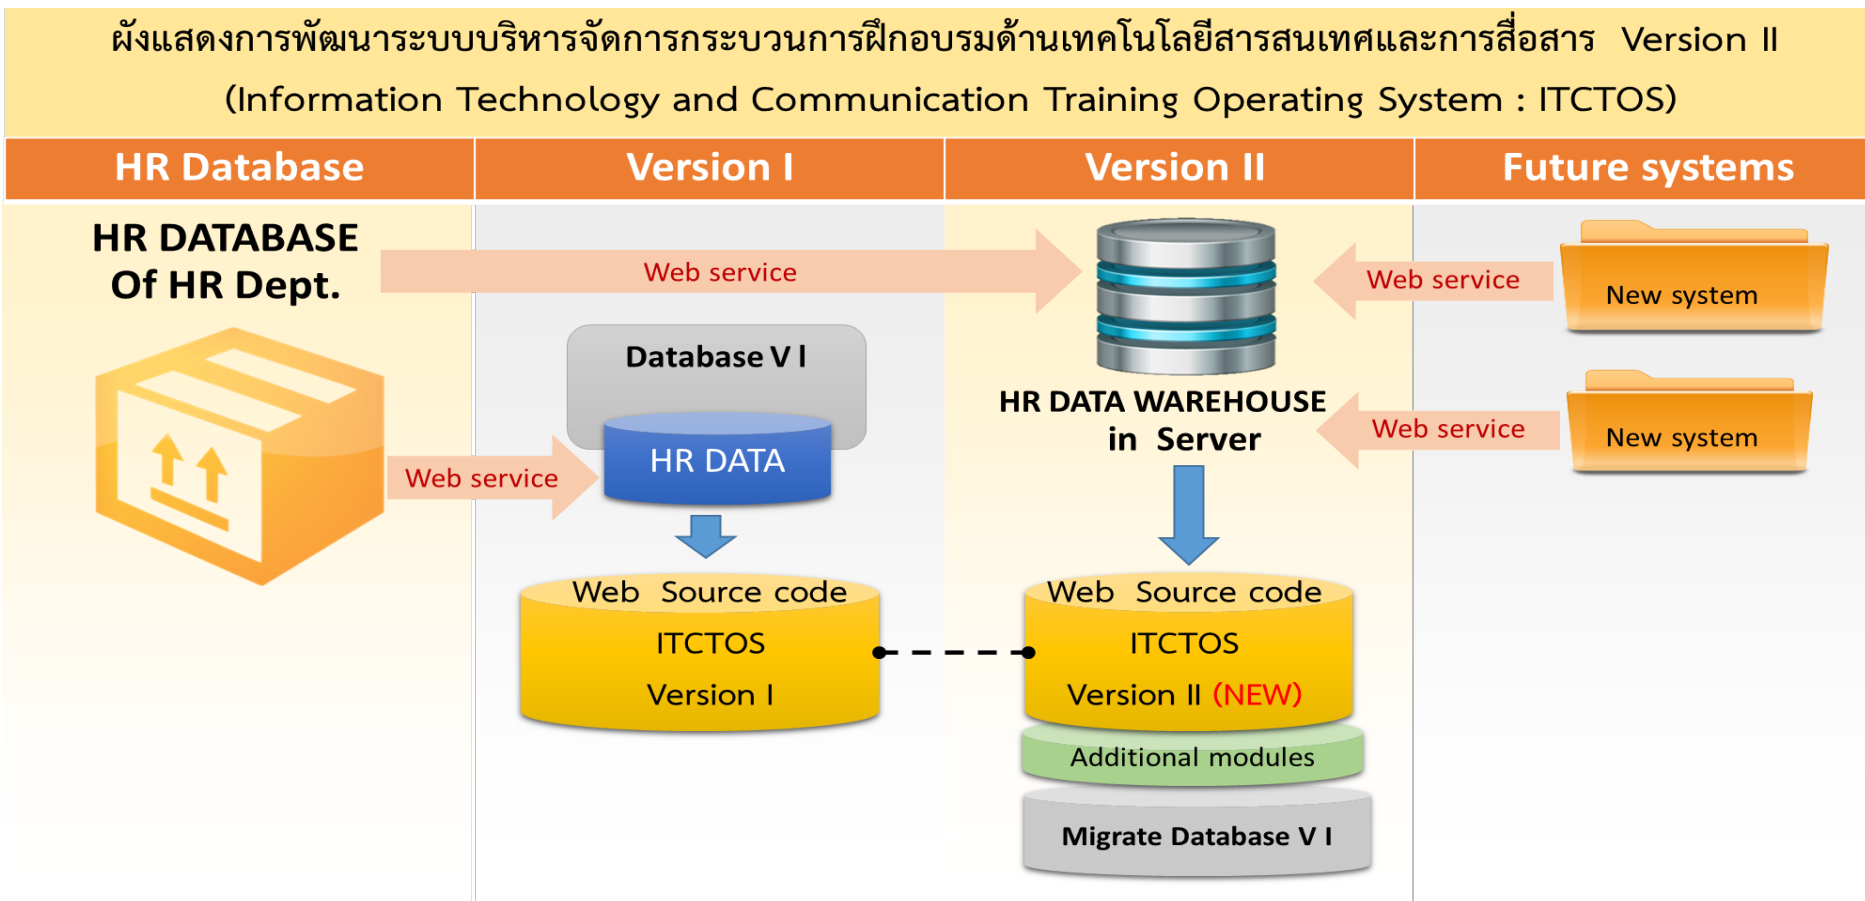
ผังแสดงการพัฒนาระบบบริหารจัดการกระบวนการฝึกอบรมด้านเทคโนโลยีสารสนเทศและการสื่อสาร Version II
(Information Technology and Communication Training Operating System : ITCTOS)

| HR Database | Version I | Version II | Future systems |
|---|---|---|---|

HR DATABASE
Of HR Dept.

Web service

Database V I

HR DATA

Web service

Web Source code
ITCTOS
Version I

HR DATA WAREHOUSE
in Server

Web service

New system

Web service

New system

Web Source code
ITCTOS
Version II (NEW)

Additional modules

Migrate Database V I